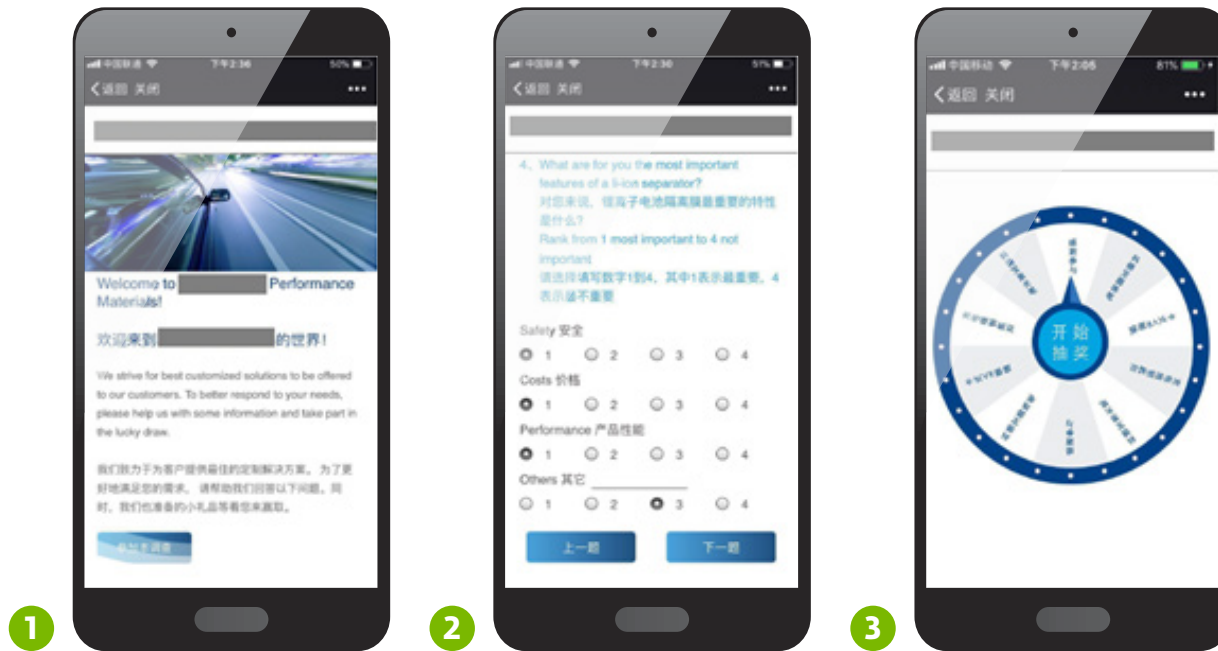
中国联通 下午2:36 50%
返回 关闭 •••

Welcome to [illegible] Performance Materials!

欢迎来到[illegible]的世界!

We strive for best customized solutions to be offered to our customers. To better respond to your needs, please help us with some information and take part in the lucky draw.

我们致力于为客户提供最佳的定制解决方案。为了更好地满足您的需求，请帮助我们回答以下问题。同时，我们也准备的小礼品等着您来赢取。

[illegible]

1

中国联通 下午2:36 57%
返回 关闭 •••

4、What are for you the most important features of a li-ion separator?
对您来说，锂离子电池隔离膜最重要的特性是什么?
Rank from 1 most important to 4 not important
请选择填写数字1到4，其中1表示最重要，4表示最不重要

Safety 安全
1 2 3 4
Costs 价格
1 2 3 4
Performance 产品性能
1 2 3 4
Others 其它
1 2 3 4

上一题 下一题

2

中国移动 下午2:05 81%
返回 关闭 •••

开始抽奖

3